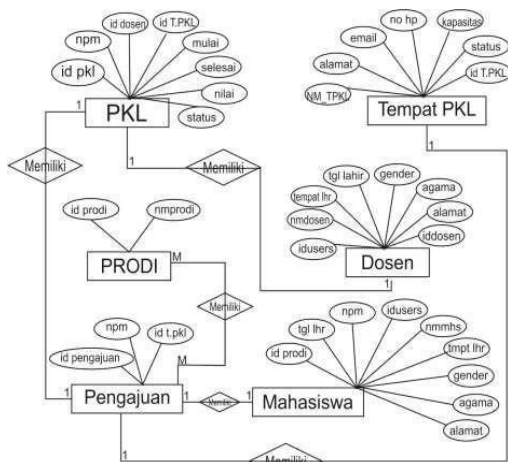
id dosen
id T.PKL
npm
mulai
id pkl
selesai
nilai
PKL
status
1
Memiliki
1
Memiliki

no hp
email
kapasitas
status
alamat
id T.PKL
NM_TPKL
Tempat PKL
1

tgl lahir
gender
tempat lhr
agama
nmdosen
alamat
idusers
iddosen
Dosen
1

id prodi
nmprodi
PRODI
M
Memiliki
M

npm
id t.pkl
id pengajuan
1
Pengajuan
1
Memiliki
Mahasiswa

tgl lhr
npm
idusers
nmmhs
id prodi
tmpt lhr
gender
agama
alamat
1
Memiliki